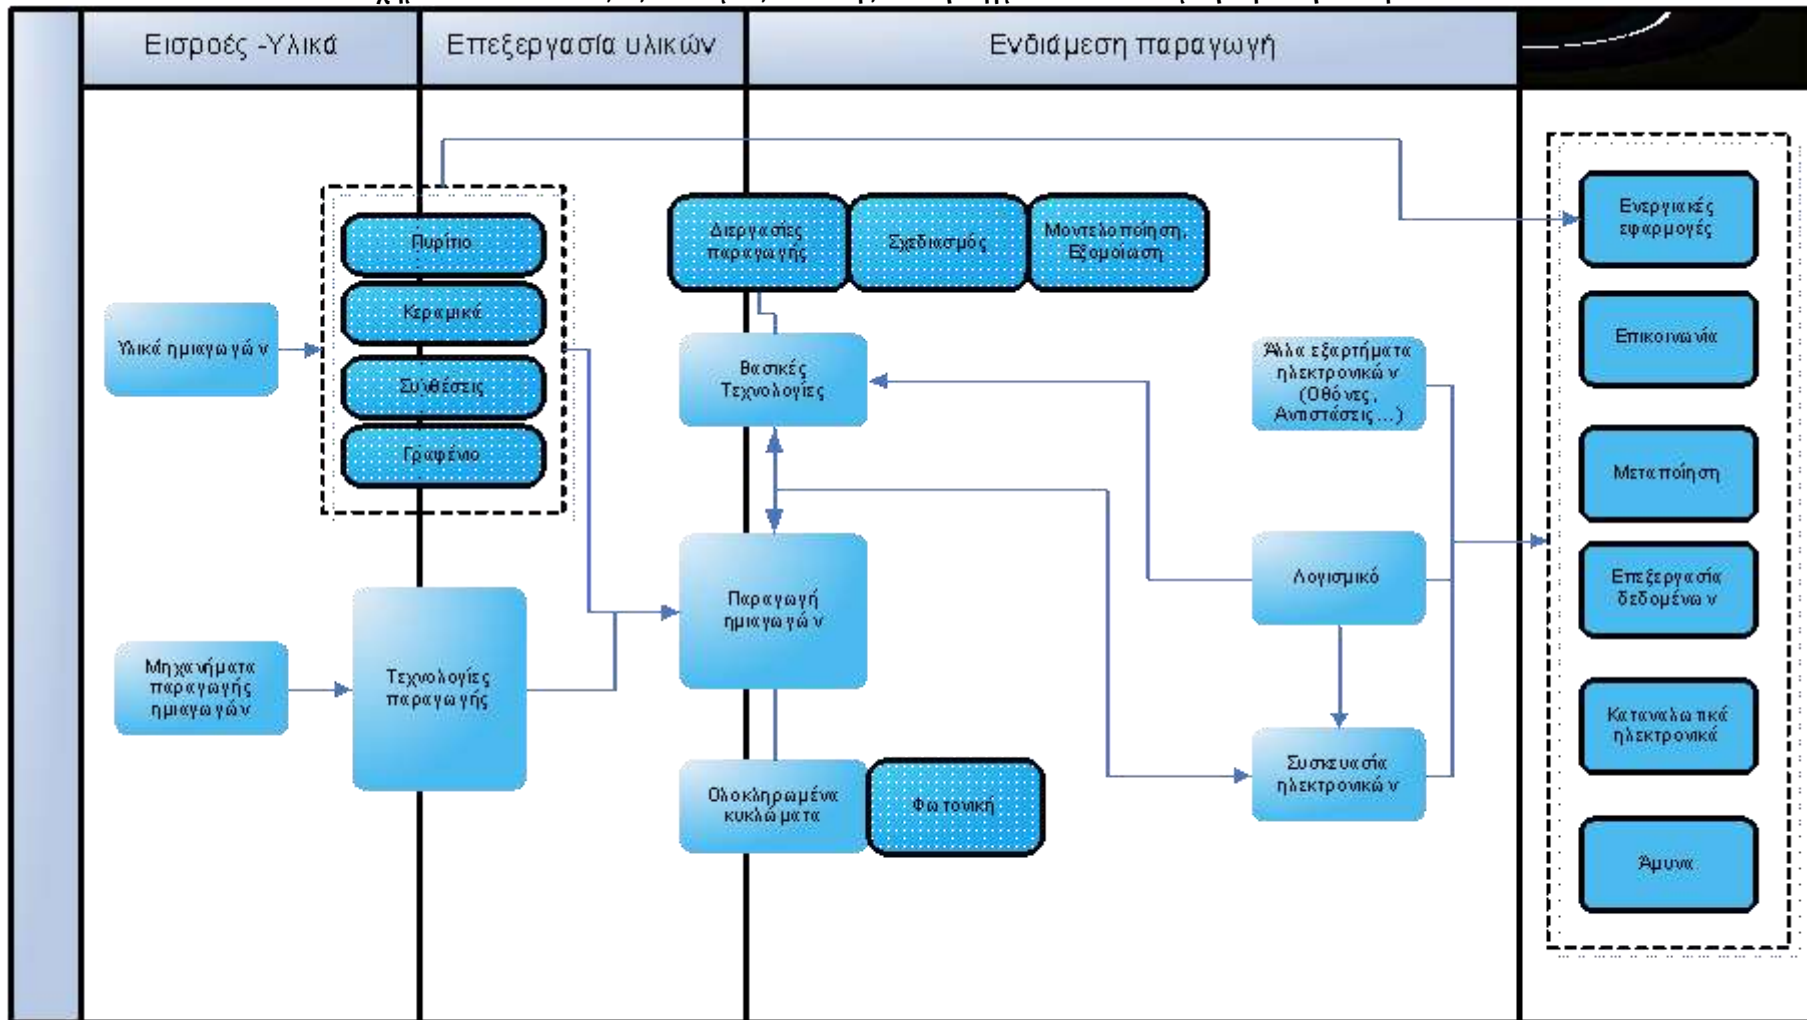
Εισροές -Υλικά

Επεξεργασία υλικών

Ενδιάμεση παραγωγή

Πυρίτιο

Κεραμικά

Συνθέσεις

Γραφένιο

Υλικά ημιαγωγών

Μηχανήματα παραγωγής ημιαγωγών

Τεχνολογίες παραγωγής

Διεργασίες παραγωγής

Σχεδιασμός

Μοντελοποίηση, Εξομοίωση

Βασικές Τεχνολογίες

Παραγωγή ημιαγωγών

Ολοκληρωμένα κυκλώματα

Φωτονική

Άλλα εξαρτήματα ηλεκτρονικών (Οθόνες, Αντιστάσεις...)

Λογισμικό

Συσκευασία ηλεκτρονικών

Ενεργειακές εφαρμογές

Επικοινωνία

Μεταποίηση

Επεξεργασία δεδομένων

Καταναλωτικά ηλεκτρονικά

Άμυνα